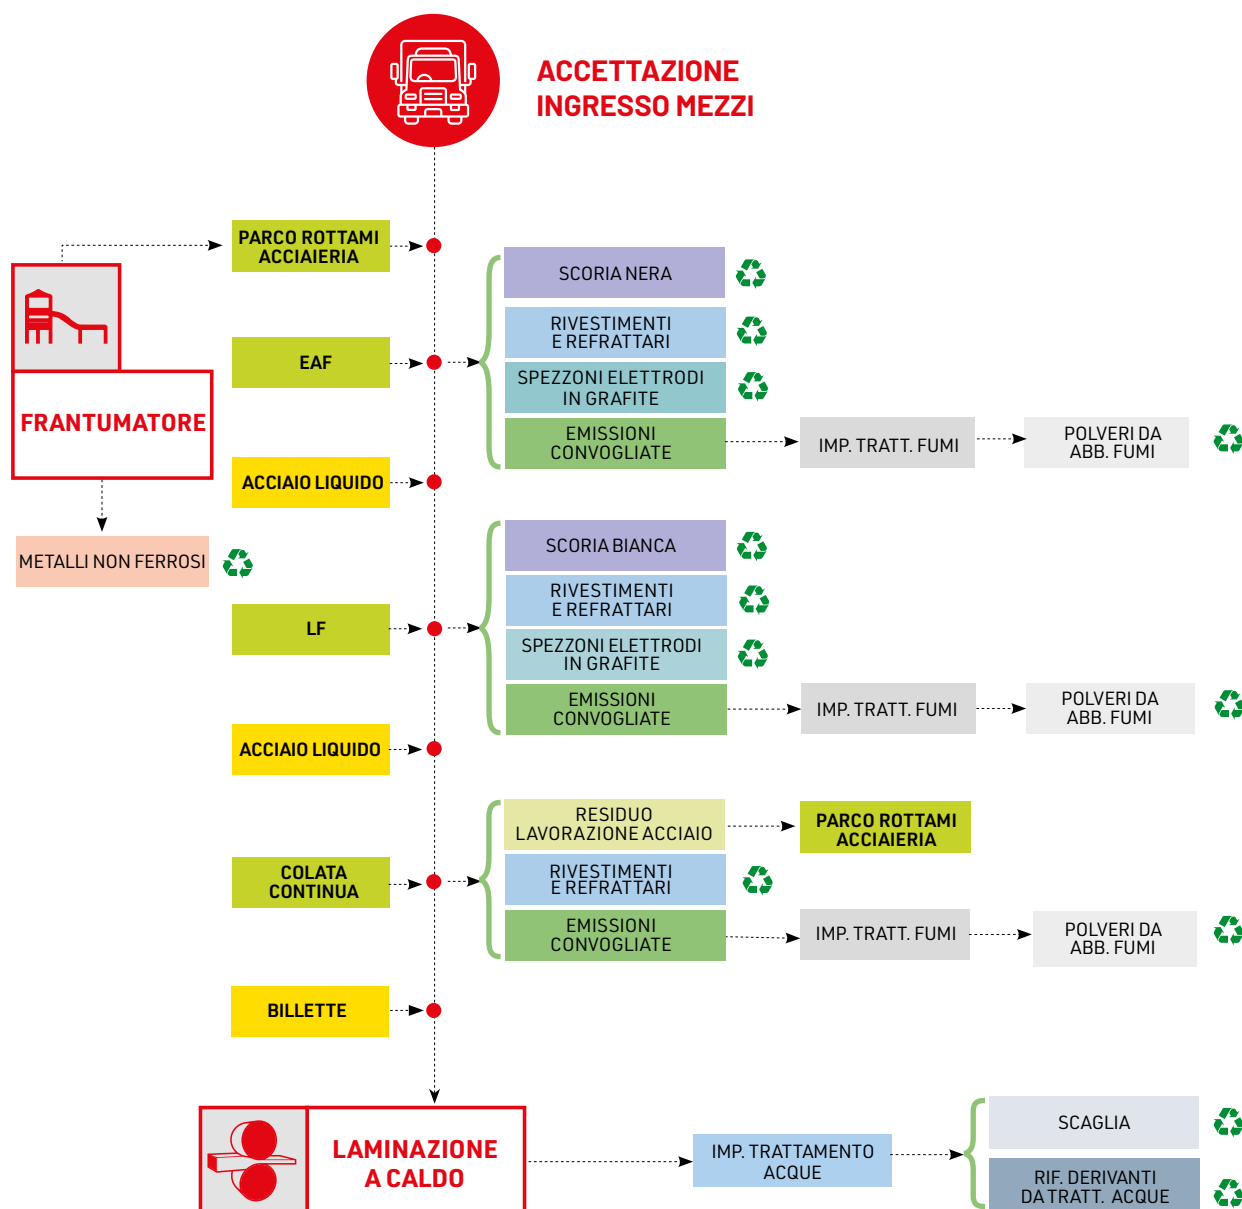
ACCETTAZIONE INGRESSO MEZZI

PARCO ROTTAMI ACCIAIERIA

FRANTUMATORE

METALLI NON FERROSI

EAF

SCORIA NERA

RIVESTIMENTI E REFRATTARI

SPEZZONI ELETTRODI IN GRAFITE

EMISSIONI CONVOGLIATE

IMP. TRATT. FUMI

POLVERI DA ABB. FUMI

ACCIAIO LIQUIDO

LF

SCORIA BIANCA

RIVESTIMENTI E REFRATTARI

SPEZZONI ELETTRODI IN GRAFITE

EMISSIONI CONVOGLIATE

IMP. TRATT. FUMI

POLVERI DA ABB. FUMI

ACCIAIO LIQUIDO

COLATA CONTINUA

RESIDUO LAVORAZIONE ACCIAIO

PARCO ROTTAMI ACCIAIERIA

RIVESTIMENTI E REFRATTARI

EMISSIONI CONVOGLIATE

IMP. TRATT. FUMI

POLVERI DA ABB. FUMI

BILLETTE

LAMINAZIONE A CALDO

IMP. TRATTAMENTO ACQUE

SCAGLIA

RIF. DERIVANTI DA TRATT. ACQUE